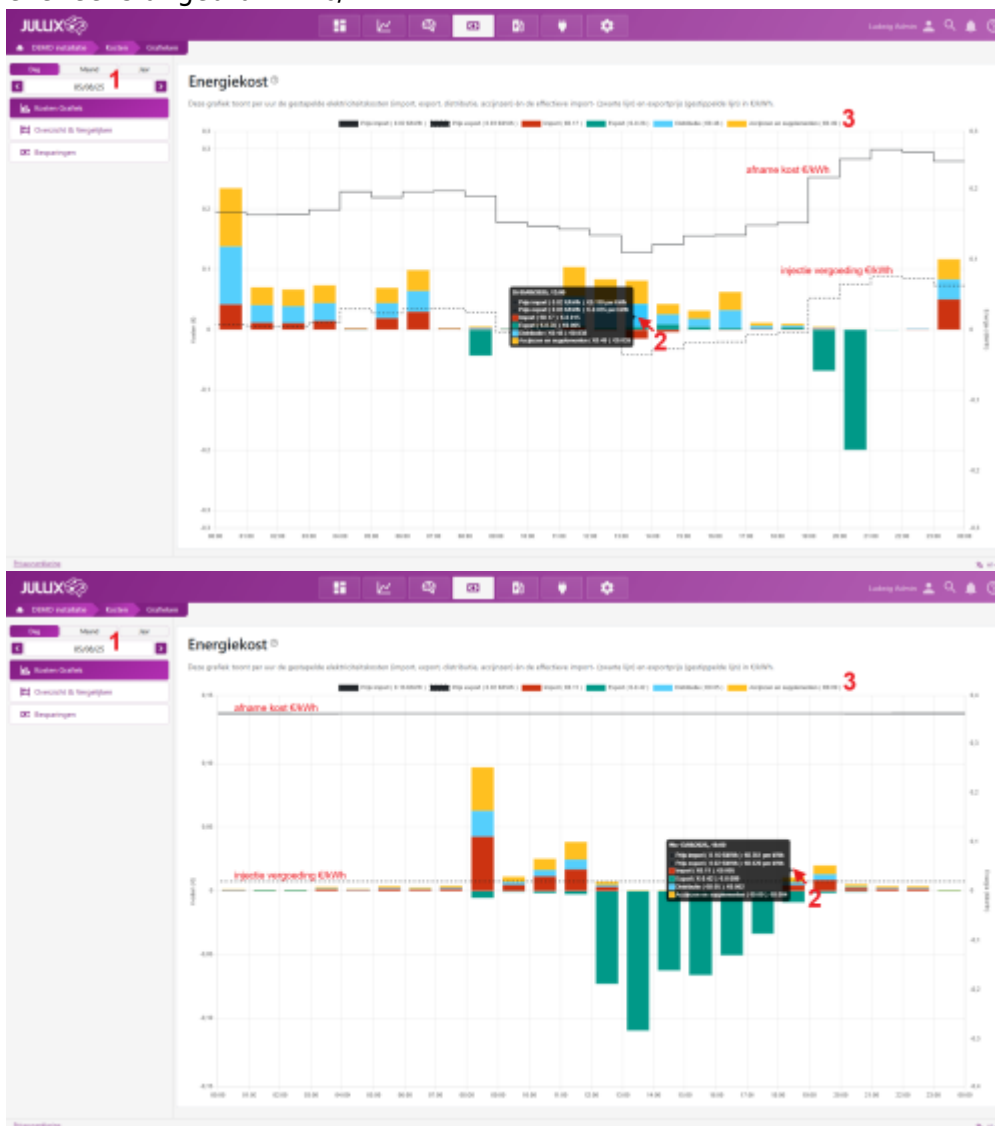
JULLIX

Ludwig Admin

DEMO installatie · Kosten · Grafieken

Dag | Maand | Jaar

1

05/06/25

Kosten Grafiek

Overzicht & Vergelijken

Besparingen

Energiekost

Deze grafiek toont per uur de gedaalde elektriciteitskosten (import, export, distributie, accijnzen) én de effectieve import- (zwarte lijn) en exportprijs (gestippelde lijn) in €/kWh.

Prijs import | Prijs export | Import | Export | Distributie | Accijnzen en supplementen

3

afname kost €/kWh

injectie vergoeding €/kWh

2

JULLIX

Ludwig Admin

DEMO installatie · Kosten · Grafieken

Dag | Maand | Jaar

1

05/06/25

Kosten Grafiek

Overzicht & Vergelijken

Besparingen

Energiekost

Deze grafiek toont per uur de gedaalde elektriciteitskosten (import, export, distributie, accijnzen) én de effectieve import- (zwarte lijn) en exportprijs (gestippelde lijn) in €/kWh.

Prijs import | Prijs export | Import | Export | Distributie | Accijnzen en supplementen

3

afname kost €/kWh

injectie vergoeding €/kWh

2